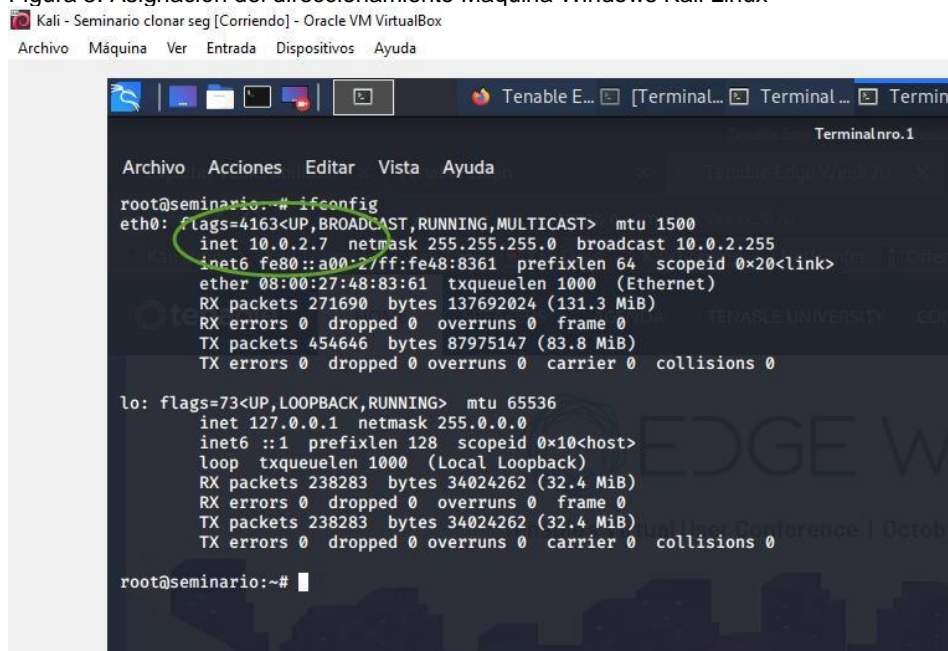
Figura 8. Asignación del direccionamiento Máquina Windows Kali Linux

Kali - Seminario clonar seg [Corriendo] - Oracle VM VirtualBox

Archivo Máquina Ver Entrada Dispositivos Ayuda

Tenable E... [Terminal... Terminal ... Termin

Terminal nro. 1

Archivo Acciones Editar Vista Ayuda

root@seminario:~# ifconfig
eth0: flags=4163<UP,BROADCAST,RUNNING,MULTICAST> mtu 1500
inet 10.0.2.7 netmask 255.255.255.0 broadcast 10.0.2.255
inet6 fe80::a00:27ff:fe48:8361 prefixlen 64 scopeid 0×20<link>
ether 08:00:27:48:83:61 txqueuelen 1000 (Ethernet)
RX packets 271690 bytes 137692024 (131.3 MiB)
RX errors 0 dropped 0 overruns 0 frame 0
TX packets 454646 bytes 87975147 (83.8 MiB)
TX errors 0 dropped 0 overruns 0 carrier 0 collisions 0

lo: flags=73<UP,LOOPBACK,RUNNING> mtu 65536
inet 127.0.0.1 netmask 255.0.0.0
inet6 ::1 prefixlen 128 scopeid 0×10<host>
loop txqueuelen 1000 (Local Loopback)
RX packets 238283 bytes 34024262 (32.4 MiB)
RX errors 0 dropped 0 overruns 0 frame 0
TX packets 238283 bytes 34024262 (32.4 MiB)
TX errors 0 dropped 0 overruns 0 carrier 0 collisions 0

root@seminario:~#